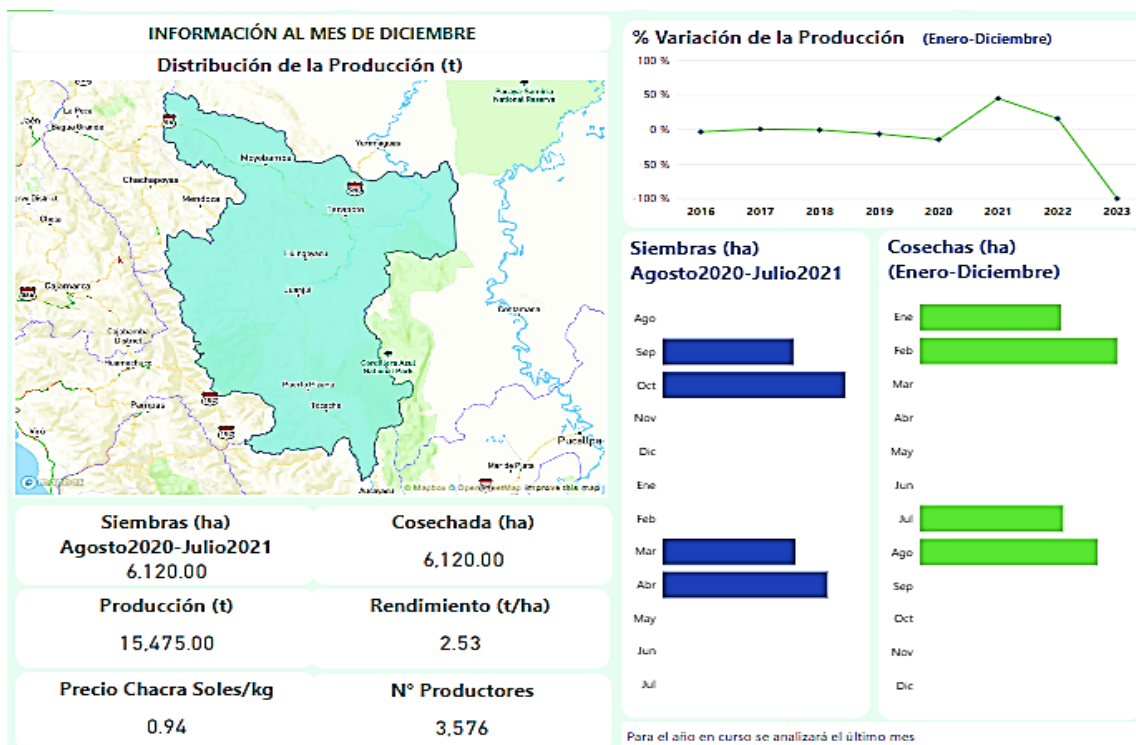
INFORMACIÓN AL MES DE DICIEMBRE

Distribución de la Producción (t)

Pacaya-Samiria National Reserve
Yurimaguas
Moyobamba
Chachapoyas
Mendoza
Tarapoto
Lamas
Juanjui
Cajamarca
Celendín
Contamana
Cordillera Azul National Park
Tocache
Pucallpa
© Mapbox © OpenStreetMap Improve this map

Siembras (ha) Agosto2020-Julio2021
6,120.00

Cosechada (ha)
6,120.00

Producción (t)
15,475.00

Rendimiento (t/ha)
2.53

Precio Chacra Soles/kg
0.94

N° Productores
3,576

% Variación de la Producción (Enero-Diciembre)

100 %
50 %
0 %
-50 %
-100 %
2016 2017 2018 2019 2020 2021 2022 2023

Siembras (ha) Agosto2020-Julio2021

Ago
Sep
Oct
Nov
Dic
Ene
Feb
Mar
Abr
May
Jun
Jul

Cosechas (ha) (Enero-Diciembre)

Ene
Feb
Mar
Abr
May
Jun
Jul
Ago
Sep
Oct
Nov
Dic

Para el año en curso se analizará el último mes